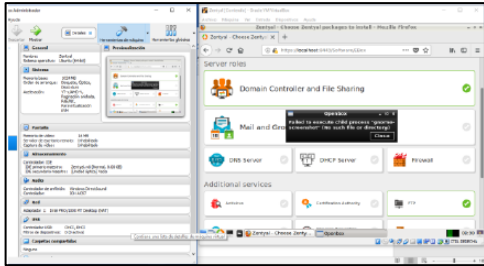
al Administrador

Zentyal [Corriendo] - Oracle VM VirtualBox

Nuevo Configuración Descartar Mostrar

Detalles

Herramientas de máquina Herramientas globales

General

Previsualización

Nombre: Zentyal

Sistema operativo: Ubuntu (64-bit)

Sistema

Memoria base: 1024 MB

Orden de arranque: Disquete, Óptica, Disco duro

Aceleración: VT-x/AMD-V, Paginación anidada, PAE/NX, Paravirtualización KVM

Pantalla

Memoria de vídeo: 16 MB

Servidor de escritorio remoto: Inhabilitado

Captura de vídeo: Inhabilitado

Almacenamiento

Controlador: IDE

IDE primario maestro: Zentyal.vdi (Normal, 8,00 GB)

IDE secundario maestro: [Unidad óptica] Vacío

Audio

Controlador de anfitrión: Windows DirectSound

Controlador: ICH AC97

Red

Adaptador 1: Intel PRO/1000 MT Desktop (NAT)

USB

Controlador USB: OHCI, EHCI

Filtros de dispositivos: 0 (0 activo)

Carpetas compartidas

Zentyal - Choose Zentyal packages to install - Mozilla Firefox

Zentyal - Choose Zenty

https://localhost:8443/Software/EBox

Server roles

Domain Controller and File Sharing

Mail and Gro

Openbox

Failed to execute child process "gnome-screenshot" (No such file or directory)

Close

DNS Server

DHCP Server

Firewall

Additional services

Antivirus

Certification Authority

FTP

Zentyal - Choose Zenty

Openbox

Confíes una lista de los archivos de la máquina virtual

CTRL DERECHO